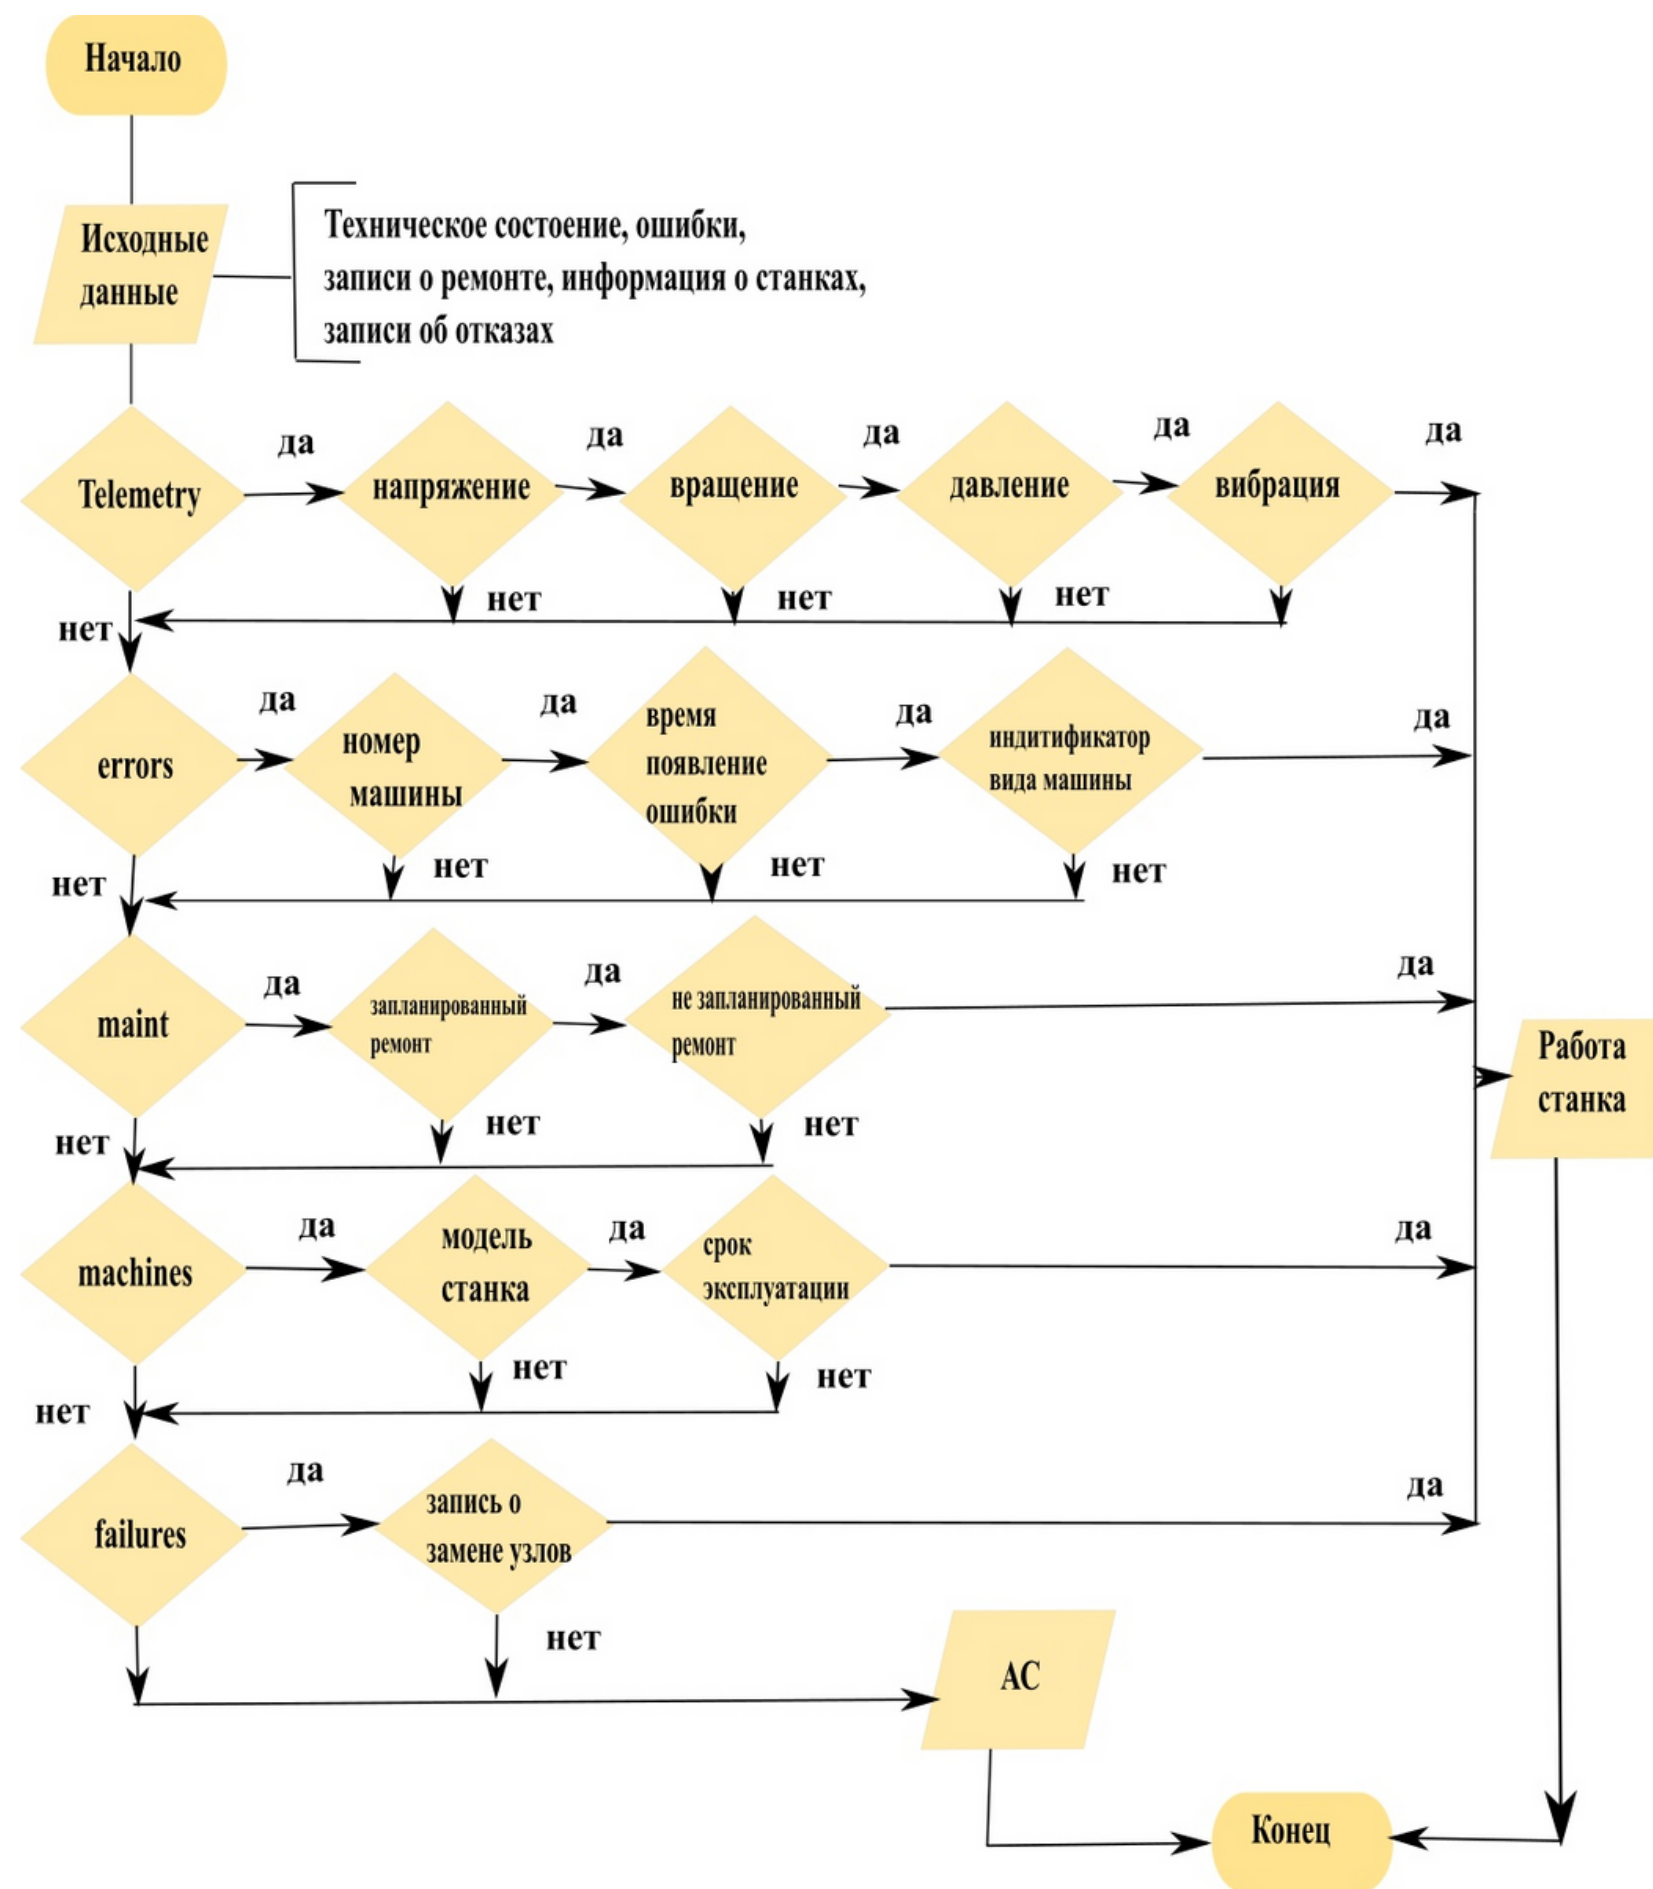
Начало

Исходные данные

Техническое состоение, ошибки, записи о ремонте, информация о станках, записи об отказах

Telemetry
да
напряжение
да
вращение
да
давление
да
вибрация
да
нет
нет
нет
нет

errors
да
номер машины
да
время появление ошибки
да
индитификатор вида машины
да
нет
нет
нет
нет

maint
да
запланированный ремонт
да
не запланированный ремонт
да
нет
нет
нет

Работа станка

machines
да
модель станка
да
срок эксплуатации
да
нет
нет
нет

failures
да
запись о замене узлов
да
нет

АС

Конец